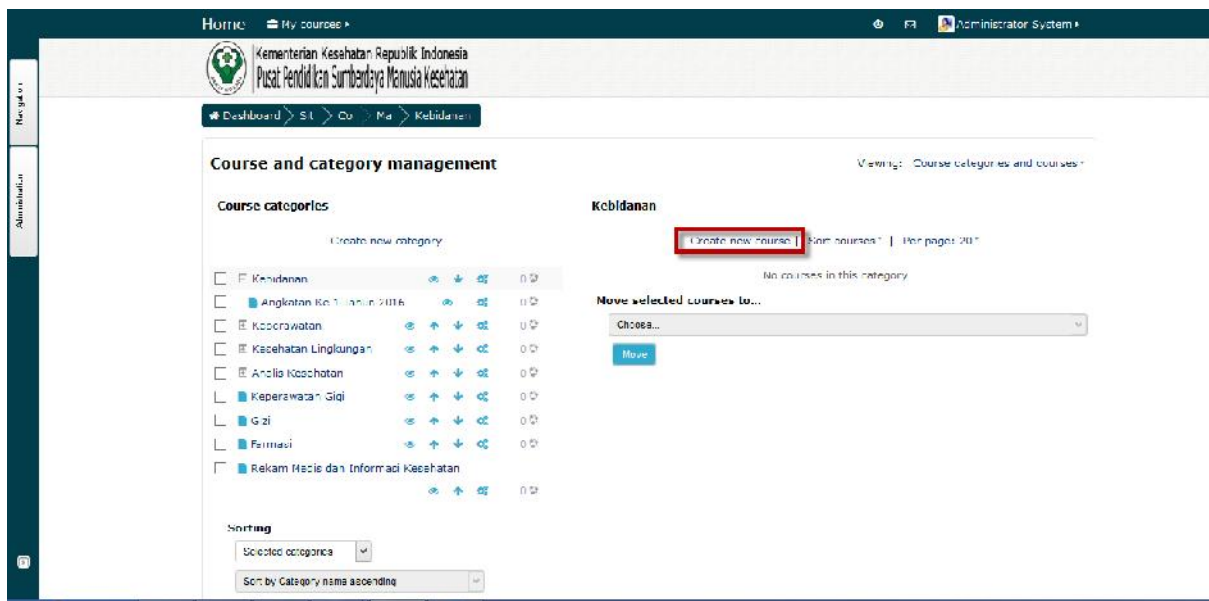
Home My courses ▸

Administrator System ▸

Navigation

Administration

Kementerian Kesehatan Republik Indonesia
Pusat Pendidikan Sumberdaya Manusia Kesehatan

Dashboard > Si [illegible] > Co > Ma > Kebidanan

Course and category management

Viewing: Course categories and courses ▸

Course categories

Create new category

Kebidanan 0
Angkatan Ke 1 Tahun 2016 0
Keperawatan 0
Kesehatan Lingkungan 0
Analis Kesehatan 0
Keperawatan Gigi 0
Gizi 0
Farmasi 0
Rekam Medis dan Informasi Kesehatan 0

Sorting

Selected categories

Sort by Category name ascending

Kebidanan

Create new course | Sort courses ▸ | Per page: 20 ▸

No courses in this category

Move selected courses to...

Choose...

Move